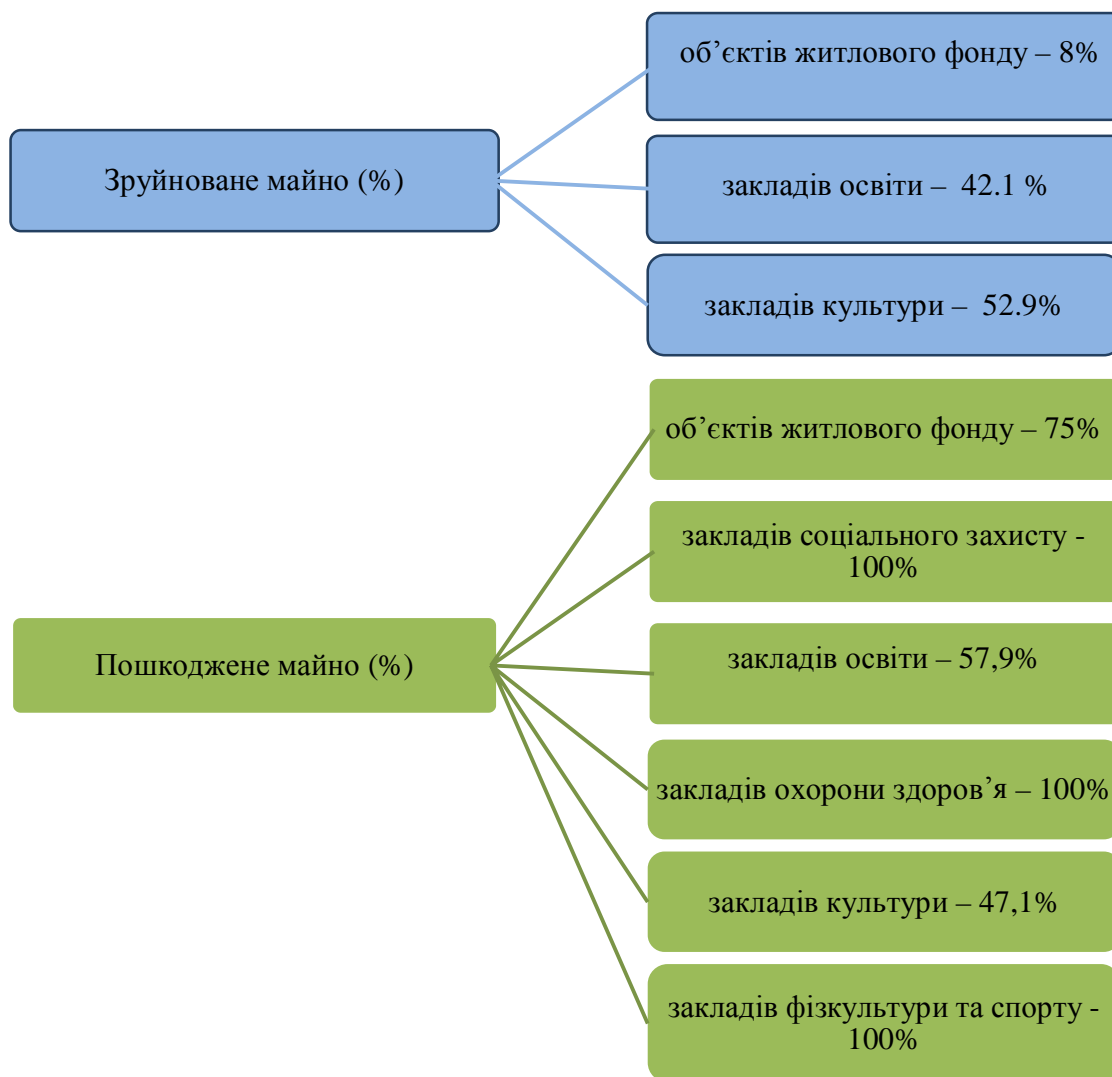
Зруйноване майно (%)

об’єктів житлового фонду – 8%

закладів освіти – 42.1 %

закладів культури – 52.9%

Пошкоджене майно (%)

об’єктів житлового фонду – 75%

закладів соціального захисту - 100%

закладів освіти – 57,9%

закладів охорони здоров’я – 100%

закладів культури – 47,1%

закладів фізкультури та спорту - 100%